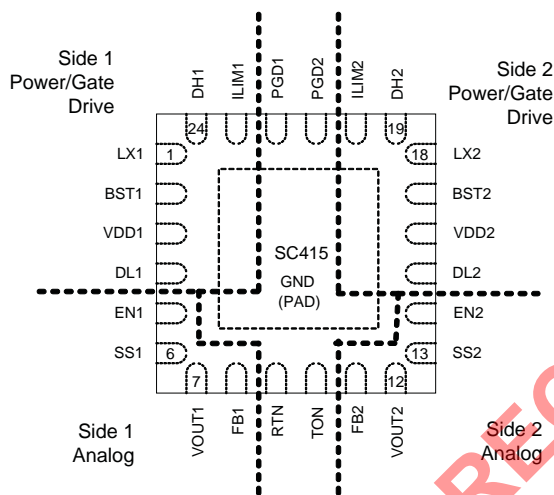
Side 1
Power/Gate
Drive

DH1 ILIM1 PGD1 PGD2 ILIM2 DH2

Side 2
Power/Gate
Drive

24 19

LX1 1
BST1
VDD1
DL1
EN1
SS1 6

18 LX2
BST2
VDD2
DL2
EN2
13 SS2

SC415
GND
(PAD)

7 12

VOUT1 FB1 RTN TON FB2 VOUT2

Side 1
Analog

Side 2
Analog

REC